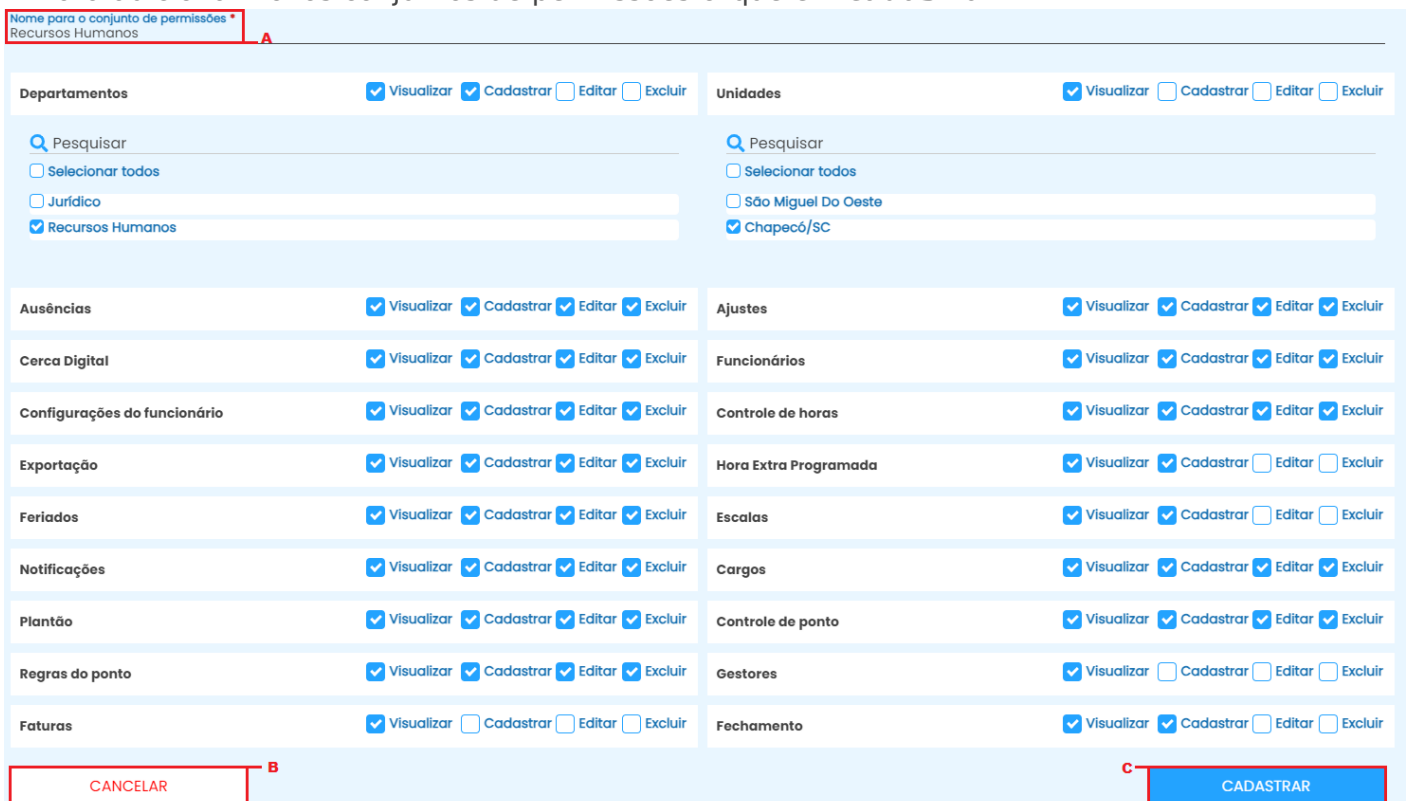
Nome para o conjunto de permissões *
Recursos Humanos

A

Departamentos Visualizar Cadastrar Editar Excluir

Pesquisar
Selecionar todos
Jurídico
Recursos Humanos

Unidades Visualizar Cadastrar Editar Excluir

Pesquisar
Selecionar todos
São Miguel Do Oeste
Chapecó/SC

Ausências Visualizar Cadastrar Editar Excluir
Cerca Digital Visualizar Cadastrar Editar Excluir
Configurações do funcionário Visualizar Cadastrar Editar Excluir
Exportação Visualizar Cadastrar Editar Excluir
Feriados Visualizar Cadastrar Editar Excluir
Notificações Visualizar Cadastrar Editar Excluir
Plantão Visualizar Cadastrar Editar Excluir
Regras do ponto Visualizar Cadastrar Editar Excluir
Faturas Visualizar Cadastrar Editar Excluir

Ajustes Visualizar Cadastrar Editar Excluir
Funcionários Visualizar Cadastrar Editar Excluir
Controle de horas Visualizar Cadastrar Editar Excluir
Hora Extra Programada Visualizar Cadastrar Editar Excluir
Escalas Visualizar Cadastrar Editar Excluir
Cargos Visualizar Cadastrar Editar Excluir
Controle de ponto Visualizar Cadastrar Editar Excluir
Gestores Visualizar Cadastrar Editar Excluir
Fechamento Visualizar Cadastrar Editar Excluir

B
CANCELAR

C
CADASTRAR